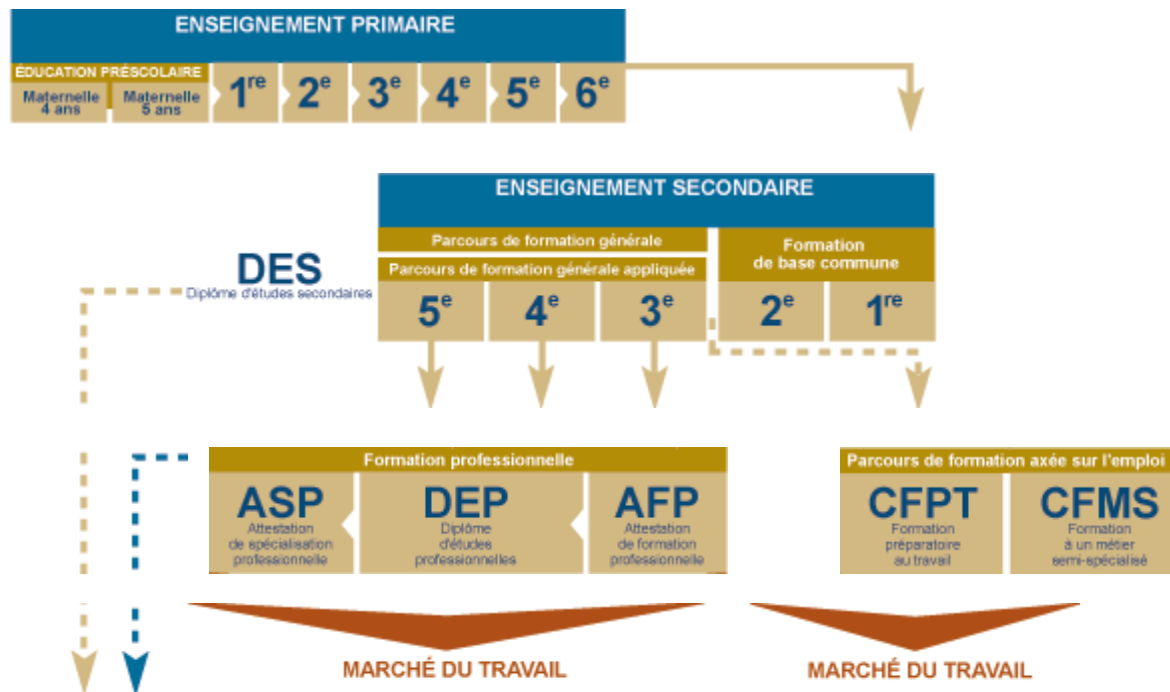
ENSEIGNEMENT PRIMAIRE

ÉDUCATION PRÉSCOLAIRE

Maternelle 4 ans

Maternelle 5 ans

$1^{re}$ $2^{e}$ $3^{e}$ $4^{e}$ $5^{e}$ $6^{e}$

ENSEIGNEMENT SECONDAIRE

Parcours de formation générale

Parcours de formation générale appliquée

Formation de base commune

DES
Diplôme d'études secondaires

$5^{e}$ $4^{e}$ $3^{e}$ $2^{e}$ $1^{re}$

Formation professionnelle

ASP
Attestation de spécialisation professionnelle

DEP
Diplôme d'études professionnelles

AFP
Attestation de formation professionnelle

Parcours de formation axée sur l'emploi

CFPT
Formation préparatoire au travail

CFMS
Formation à un métier semi-spécialisé

MARCHÉ DU TRAVAIL

MARCHÉ DU TRAVAIL